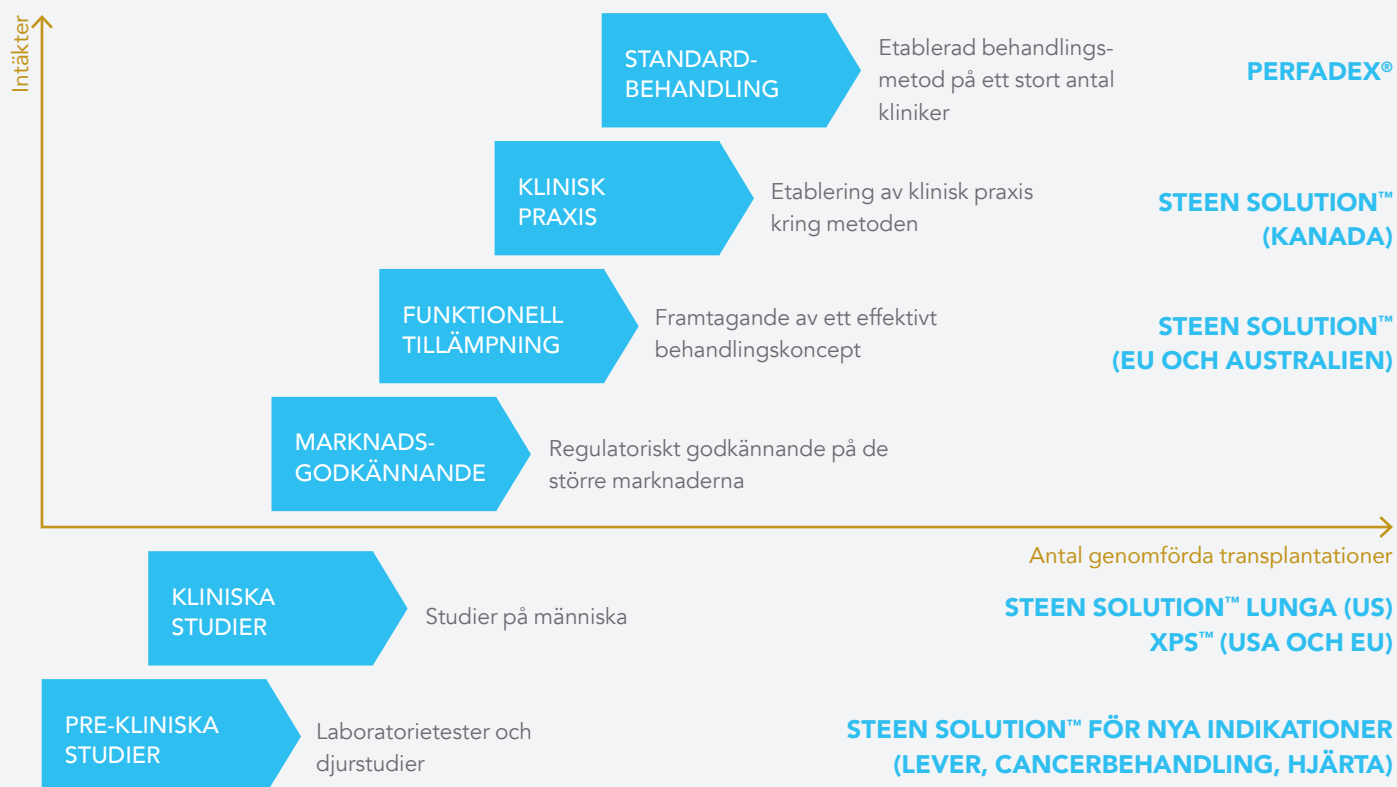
Intäkter

STANDARD-BEHANDLING

Etablerad behandlingsmetod på ett stort antal kliniker

PERFADEX®

KLINISK PRAXIS

Etablering av klinisk praxis kring metoden

STEEN SOLUTION™ (KANADA)

FUNKTIONELL TILLÄMPNING

Framtagande av ett effektivt behandlingskoncept

STEEN SOLUTION™ (EU OCH AUSTRALIEN)

MARKNADS-GODKÄNNANDE

Regulatoriskt godkännande på de större marknaderna

Antal genomförda transplantationer

KLINISKA STUDIER

Studier på människa

STEEN SOLUTION™ LUNGA (US)
XPS™ (USA OCH EU)

PRE-KLINISKA STUDIER

Laboratorietester och djurstudier

STEEN SOLUTION™ FÖR NYA INDIKATIONER (LEVER, CANCERBEHANDLING, HJÄRTA)